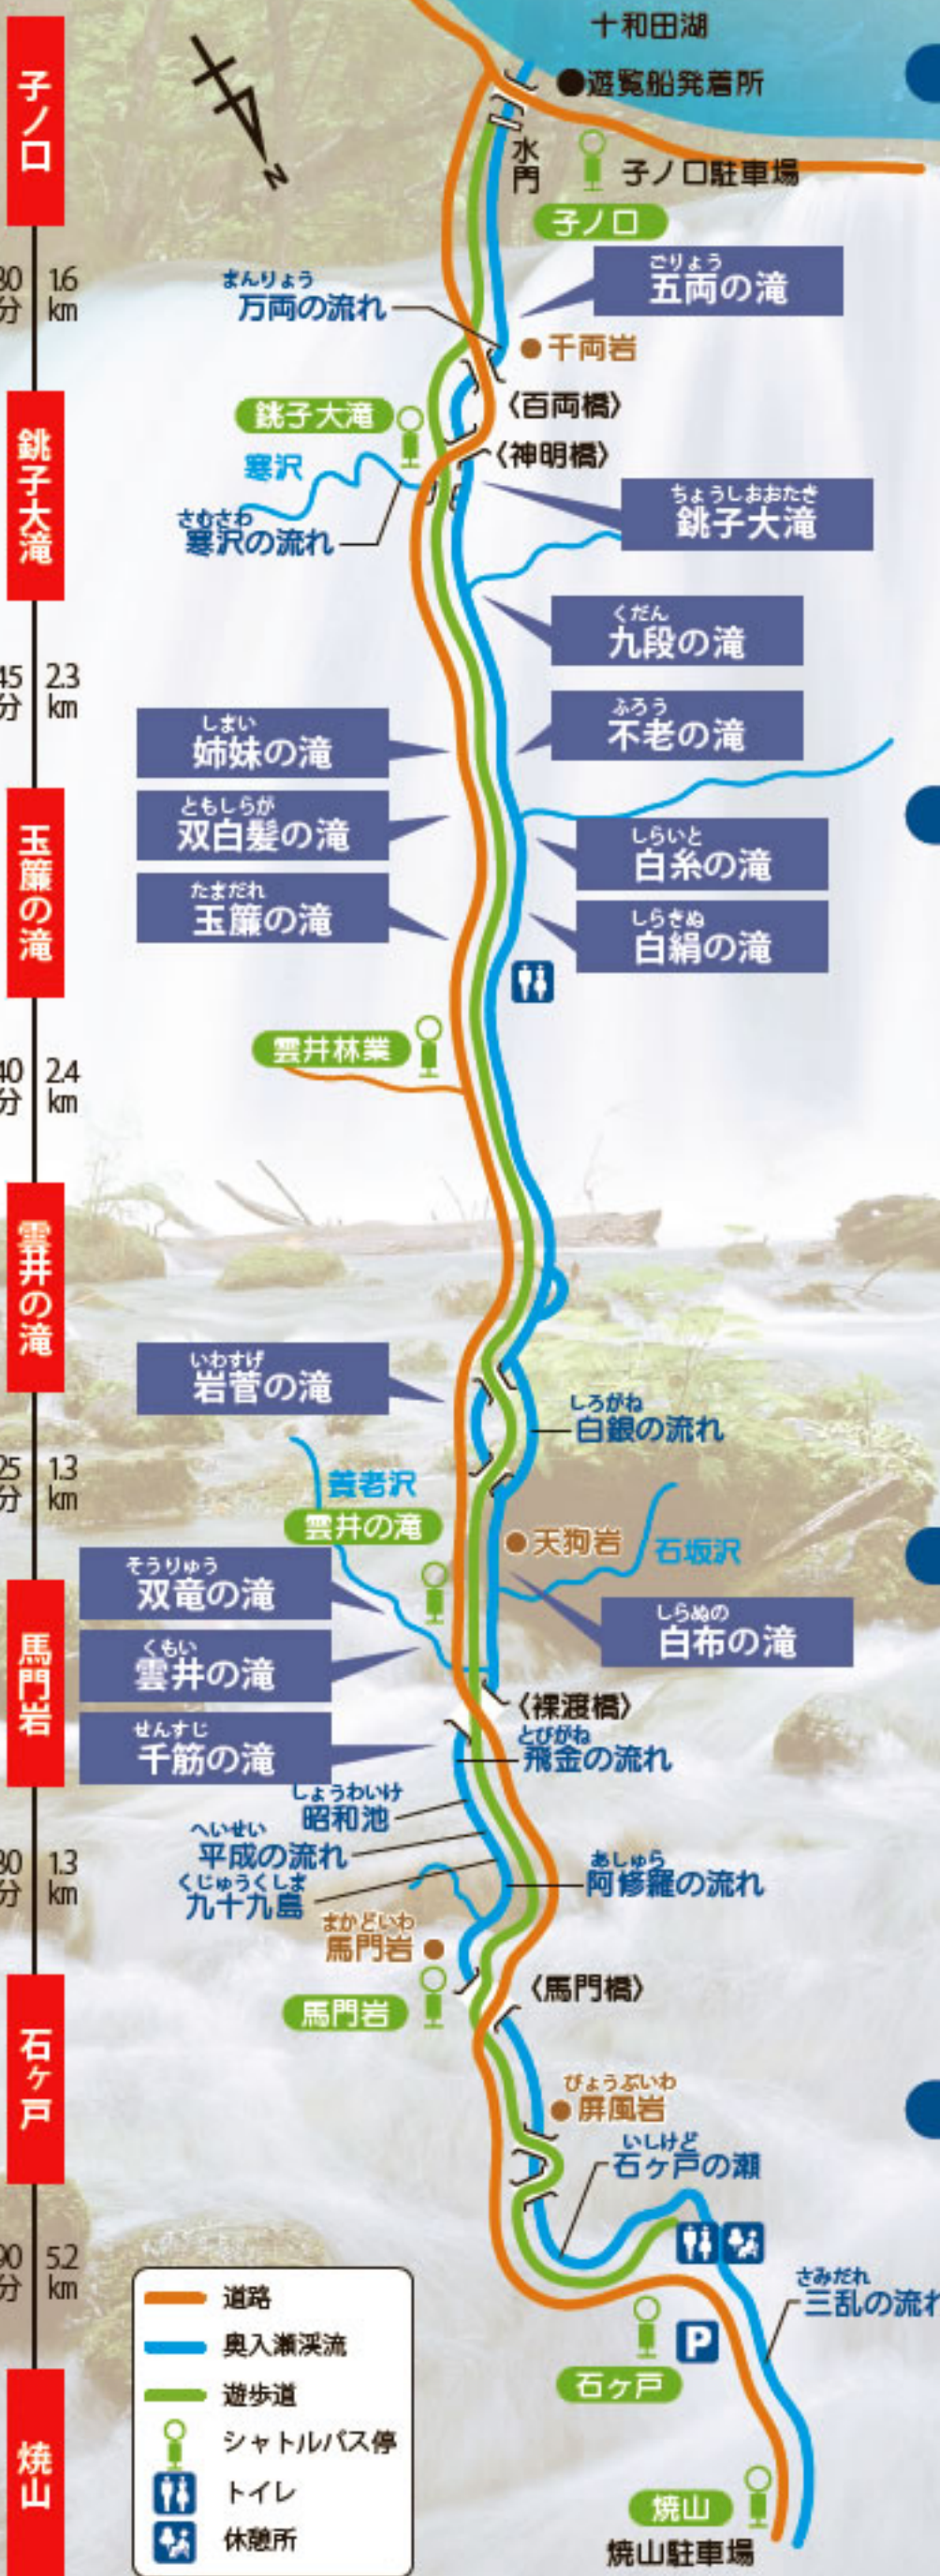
子ノ口

30分 1.6km

銚子大滝

45分 2.3km

玉簾の滝

40分 2.4km

雲井の滝

25分 1.3km

馬門岩

30分 1.3km

石ヶ戸

90分 5.2km

焼山

N

十和田湖
遊覧船発着所
水門
子ノ口駐車場
子ノ口
まんりょう
万両の流れ
ごりょう
五両の滝
千両岩
〈百両橋〉
銚子大滝
〈神明橋〉
寒沢
さむさわ
寒沢の流れ
ちょうしおおたき
銚子大滝
くだん
九段の滝
ふろう
不老の滝
しまい
姉妹の滝
ともしらが
双白髪の滝
しらいと
白糸の滝
たまだれ
玉簾の滝
しらきぬ
白絹の滝
雲井林業
いわすげ
岩菅の滝
しろがね
白銀の流れ
養老沢
雲井の滝
天狗岩
石坂沢
そうりゅう
双竜の滝
しらぬの
白布の滝
くもい
雲井の滝
〈裸渡橋〉
せんすじ
千筋の滝
とびがね
飛金の流れ
しょうわいけ
昭和池
へいせい
平成の流れ
あしゅら
阿修羅の流れ
くじゅうくしま
九十九島
まかどいわ
馬門岩
馬門岩
〈馬門橋〉
びょうぶいわ
屏風岩
いしけど
石ヶ戸の瀬
さみだれ
三乱の流れ
石ヶ戸
焼山
焼山駐車場

道路
奥入瀬渓流
遊歩道
シャトルバス停
トイレ
休憩所